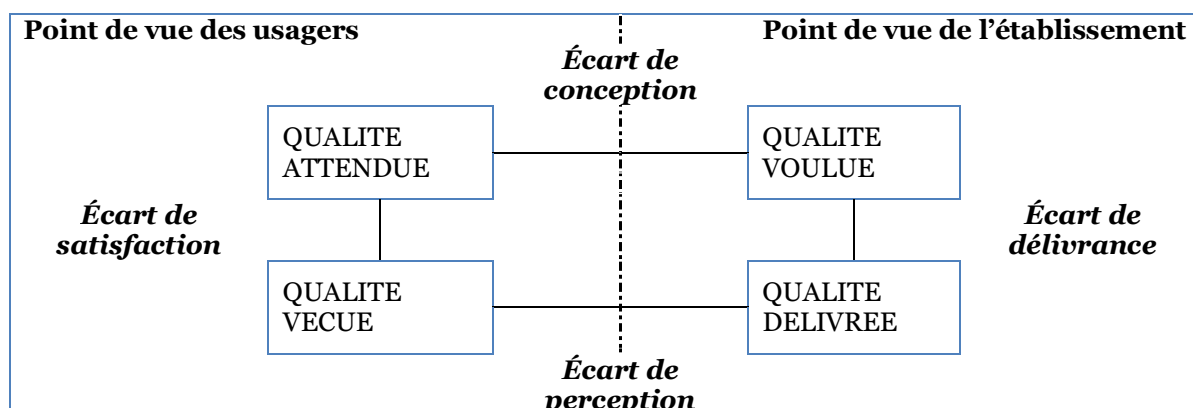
Point de vue des usagers

Point de vue de l'établissement

Écart de conception

QUALITE ATTENDUE

QUALITE VOULUE

Écart de satisfaction

Écart de délivrance

QUALITE VECUE

QUALITE DELIVREE

Écart de perception